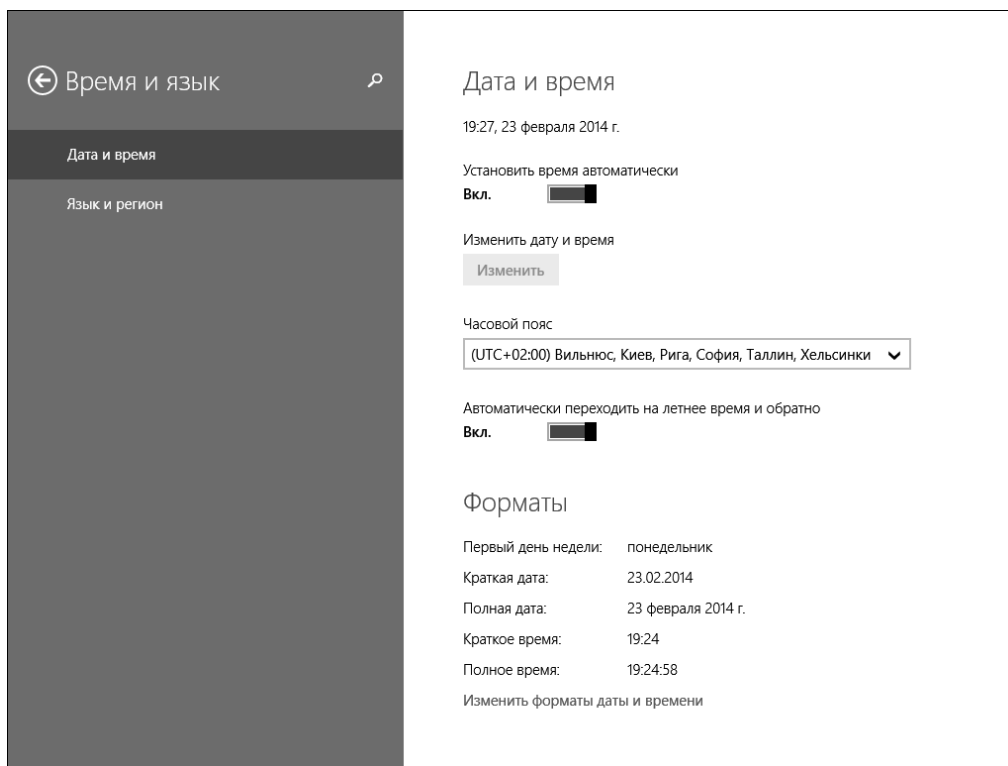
Время и язык

Дата и время

Язык и регион

Дата и время

19:27, 23 февраля 2014 г.

Установить время автоматически
Вкл.

Изменить дату и время
Изменить

Часовой пояс
(UTC+02:00) Вильнюс, Киев, Рига, София, Таллин, Хельсинки

Автоматически переходить на летнее время и обратно
Вкл.

Форматы

Первый день недели: понедельник
Краткая дата: 23.02.2014
Полная дата: 23 февраля 2014 г.
Краткое время: 19:24
Полное время: 19:24:58

Изменить форматы даты и времени